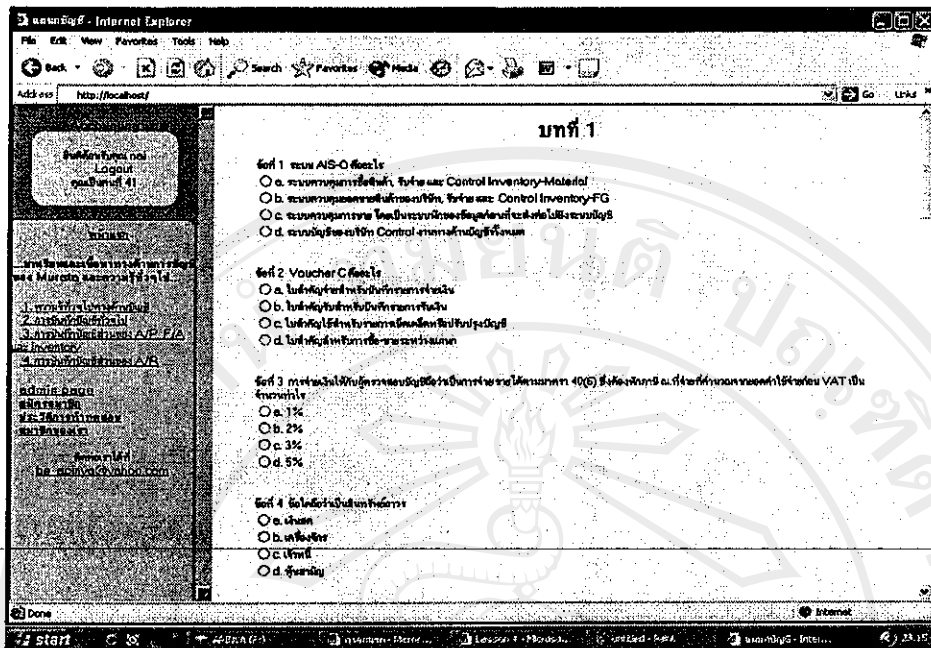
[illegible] - Internet Explorer

File Edit View Favorites Tools Help

Back Search Favorites Media

Address http://localhost/ Go Links

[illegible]
Logout
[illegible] 41

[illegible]

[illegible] Murata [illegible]

1. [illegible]
2. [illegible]
3. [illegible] A/P, F/A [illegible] Inventory
4. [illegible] A/R

admin page
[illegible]
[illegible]
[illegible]

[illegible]
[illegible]@yahoo.com

บทที่ 1

ข้อที่ 1 ระบบ AIS-O คืออะไร
a. ระบบควบคุมการซื้อสินค้า, รับจ่าย และ Control Inventory-Material
b. ระบบควบคุมผลผลิตสินค้าออกให้กับ, รับจ่าย และ Control Inventory-FG
c. ระบบควบคุมการขาย โดยเป็นระบบ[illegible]
d. ระบบบัญชีระบบให้กับ Control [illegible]

ข้อที่ 2 Voucher C คืออะไร
a. ใบสำคัญจ่าย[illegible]
b. ใบสำคัญรับสำหรับบันทึกรายการรับเงิน
c. ใบสำคัญ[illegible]
d. ใบสำคัญสำหรับการ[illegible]

ข้อที่ 3 การจ่ายเงิน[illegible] 40(8) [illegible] VAT เป็นจำนวนเท่าไร
a. 1%
b. 2%
c. 3%
d. 5%

ข้อที่ 4 ข้อใดถือว่าเป็นสินทรัพย์ถาวร
a. เงินสด
b. เครื่องจักร
c. ภาษี
d. หุ้นสามัญ

Done Internet

start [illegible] Lesson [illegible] untitled - Paint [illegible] - Inter... 23:15